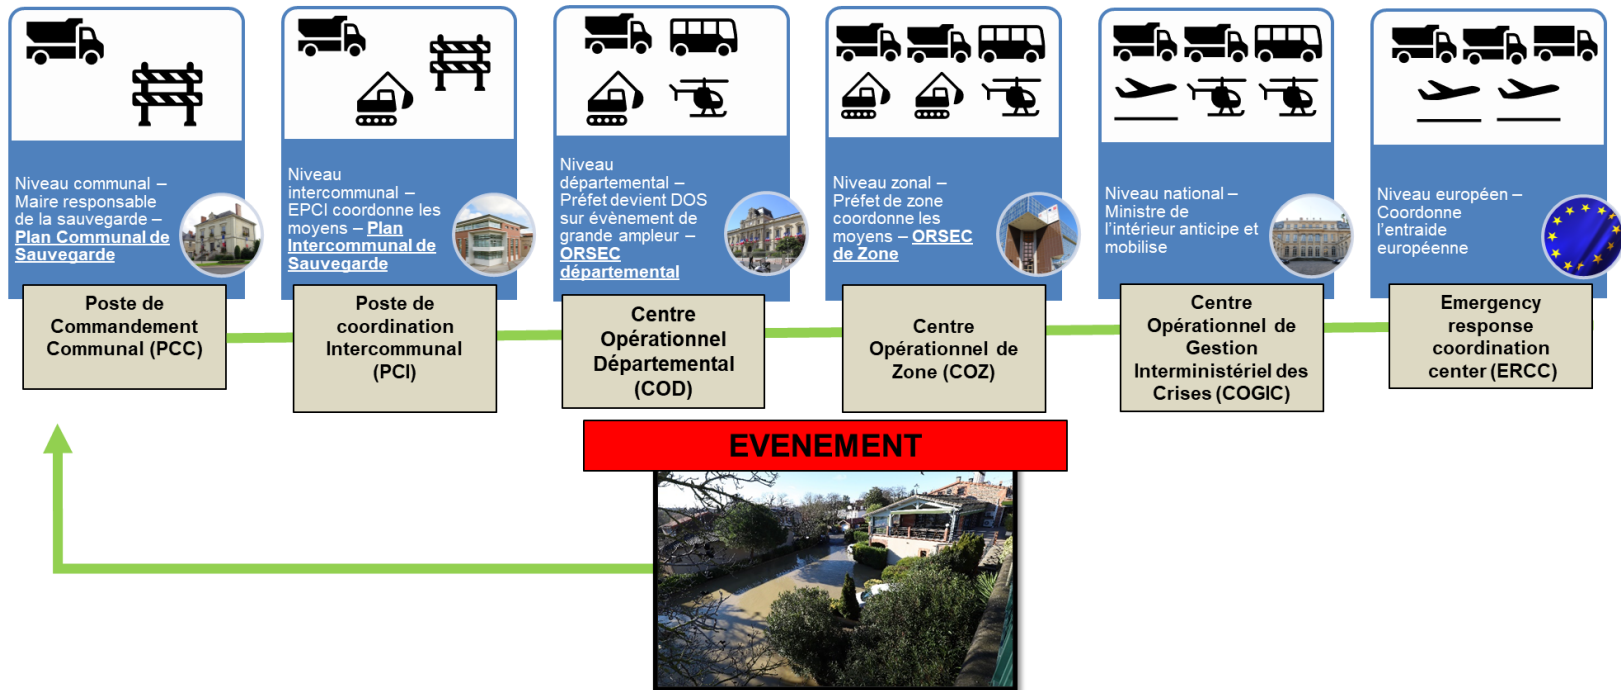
Niveau communal – Maire responsable de la sauvegarde – Plan Communal de Sauvegarde

Poste de Commandement Communal (PCC)

Niveau intercommunal – EPCI coordonne les moyens – Plan Intercommunal de Sauvegarde

Poste de coordination Intercommunal (PCI)

Niveau départemental – Préfet devient DOS sur évènement de grande ampleur – ORSEC départemental

Centre Opérationnel Départemental (COD)

Niveau zonal – Préfet de zone coordonne les moyens – ORSEC de Zone

Centre Opérationnel de Zone (COZ)

Niveau national – Ministre de l'intérieur anticipe et mobilise

Centre Opérationnel de Gestion Interministériel des Crises (COGIC)

Niveau européen – Coordonne l'entraide européenne

Emergency response coordination center (ERCC)

EVENEMENT